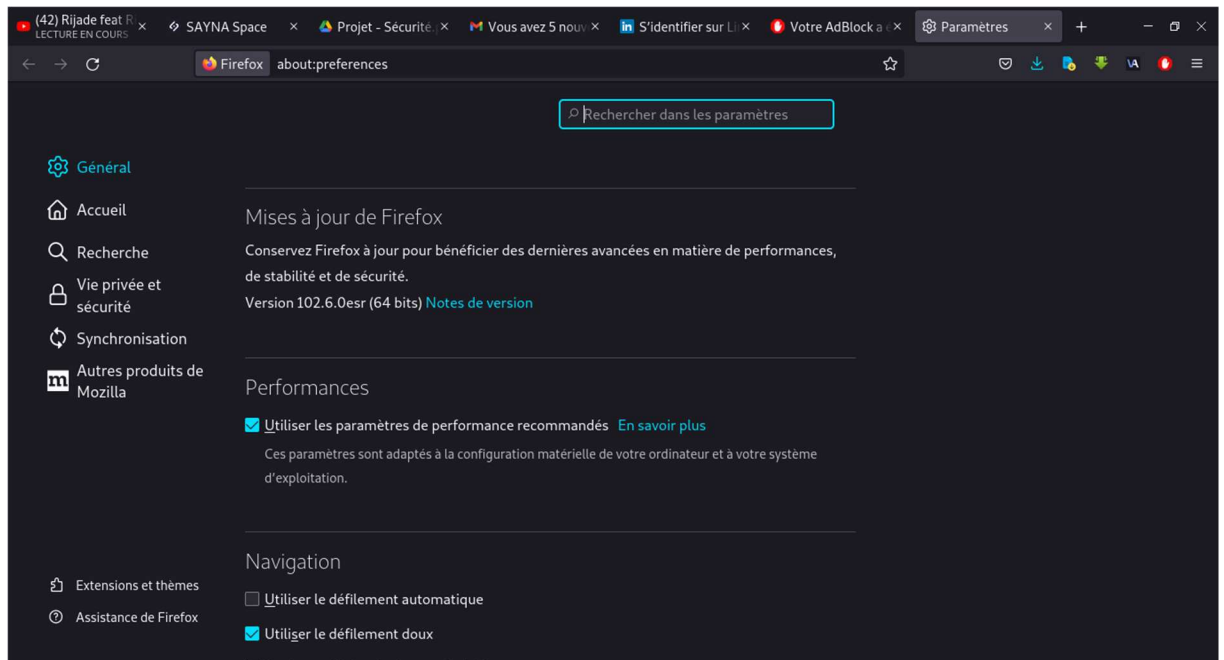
(42) Rijade feat R
LECTURE EN COURS
SAYNA Space
Projet - Sécurité
Vous avez 5 nouv
S'identifier sur Li
Votre AdBlock a
Paramètres

Firefox about:preferences

Rechercher dans les paramètres

Général
Accueil
Recherche
Vie privée et sécurité
Synchronisation
Autres produits de Mozilla

Mises à jour de Firefox
Conservez Firefox à jour pour bénéficier des dernières avancées en matière de performances, de stabilité et de sécurité.
Version 102.6.0esr (64 bits) Notes de version

Performances
Utiliser les paramètres de performance recommandés En savoir plus
Ces paramètres sont adaptés à la configuration matérielle de votre ordinateur et à votre système d'exploitation.

Navigation
Utiliser le défilement automatique
Utiliser le défilement doux

Extensions et thèmes
Assistance de Firefox